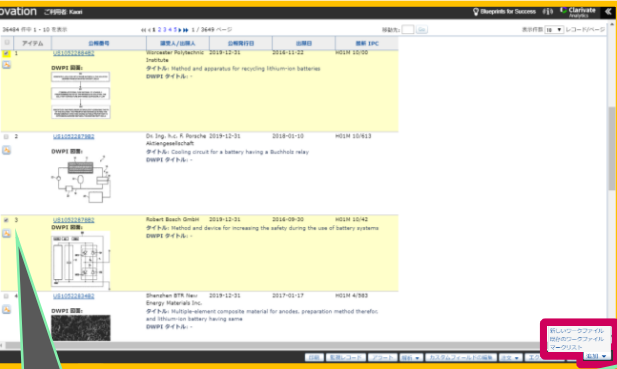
ovation ご利用者 Kaori

Blueprints for Success Clarivate Analytics

36484 件中 1 - 10 を表示 1 2 3 4 5 1 / 3649 ページ 移動先: 表示件数 10 レコード/ページ

| アイテム | 公報番号 | 譲受人/出願人 | 公報発行日 | 出願日 | 最新 IPC |
|---|---|---|---|---|---|
| 1 | US10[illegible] | Worcester Polytechnic Institute | 2019-12-31 | 2016-11-22 | H01M 10/00 |
| 2 | US10522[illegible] | Dr. Ing. h.c. F. Porsche Aktiengesellschaft | 2019-12-31 | 2018-01-10 | H01M 10/613 |
| 3 | US10522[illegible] | Robert Bosch GmbH | 2019-12-31 | 2016-09-30 | H01M 10/42 |
| 4 | US10522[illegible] | Shenzhen BTR New Energy Materials Inc. | 2019-12-31 | 2017-01-17 | H01M 4/583 |

DWPI 図面:
タイトル: Method and apparatus for recycling lithium-ion batteries
DWPI タイトル: -

DWPI 図面:
タイトル: Cooling circuit for a battery having a Buchholz relay
DWPI タイトル: -

DWPI 図面:
タイトル: Method and device for increasing the safety during the use of battery systems
DWPI タイトル: -

DWPI 図面:
タイトル: Multiple-element composite material for anodes, preparation method therefor, and lithium-ion battery having same
DWPI タイトル: -

新しいワークファイル
ほかのワークファイル
マークリスト

印刷 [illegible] エクスポート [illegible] カスタムフィールドの編集 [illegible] 追加